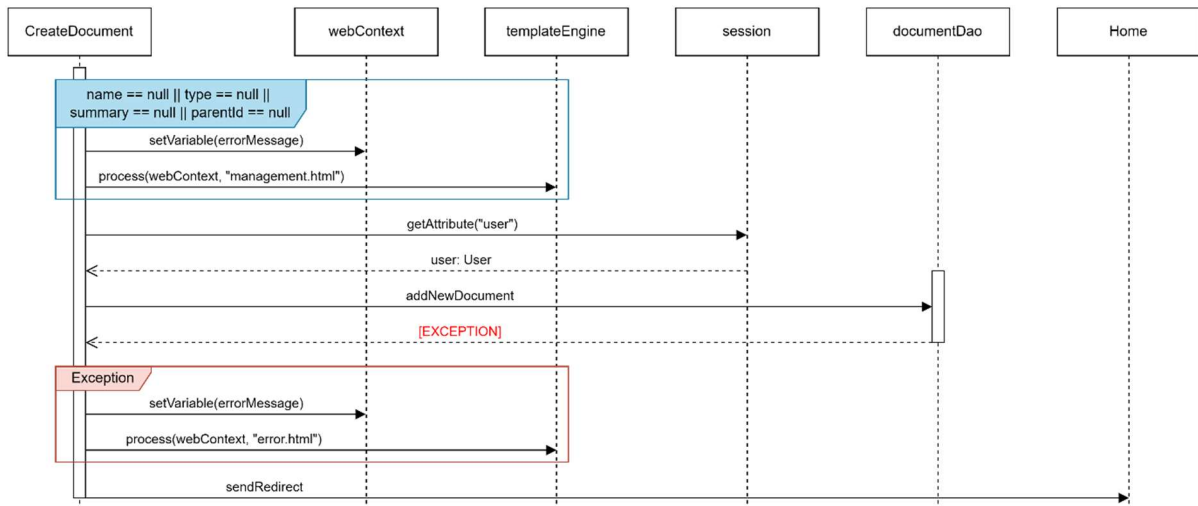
CreateDocument

webContext

templateEngine

session

documentDao

Home

name == null || type == null || summary == null || parentId == null

setVariable(errorMessage)

process(webContext, "management.html")

getAttribute("user")

user: User

addNewDocument

[EXCEPTION]

Exception

setVariable(errorMessage)

process(webContext, "error.html")

sendRedirect